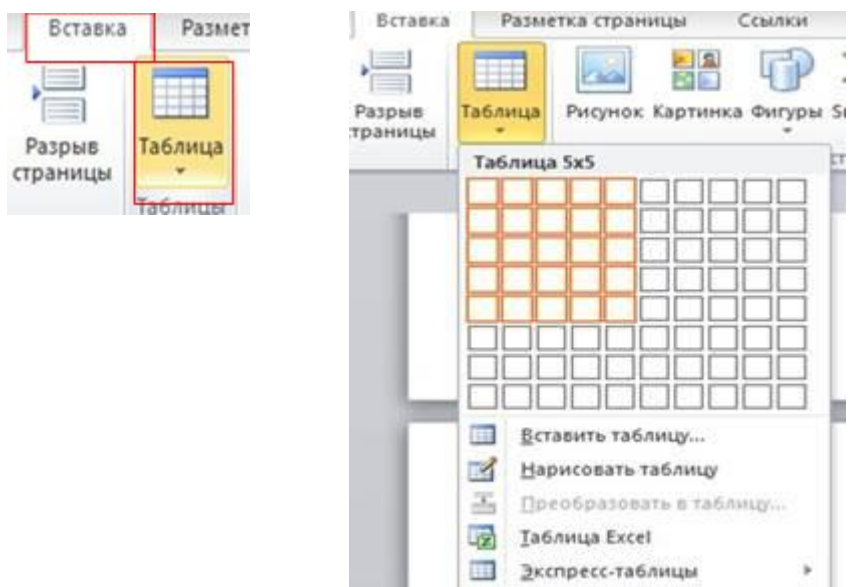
Вставка Размет

Разрыв страницы

Таблица

Таблицы

Вставка Разметка страницы Ссылки

Разрыв страницы

Таблица

Рисунок Картинка Фигуры Sı

Таблица 5x5

Вставить таблицу...

Нарисовать таблицу

Преобразовать в таблицу...

Таблица Excel

Экспресс-таблицы